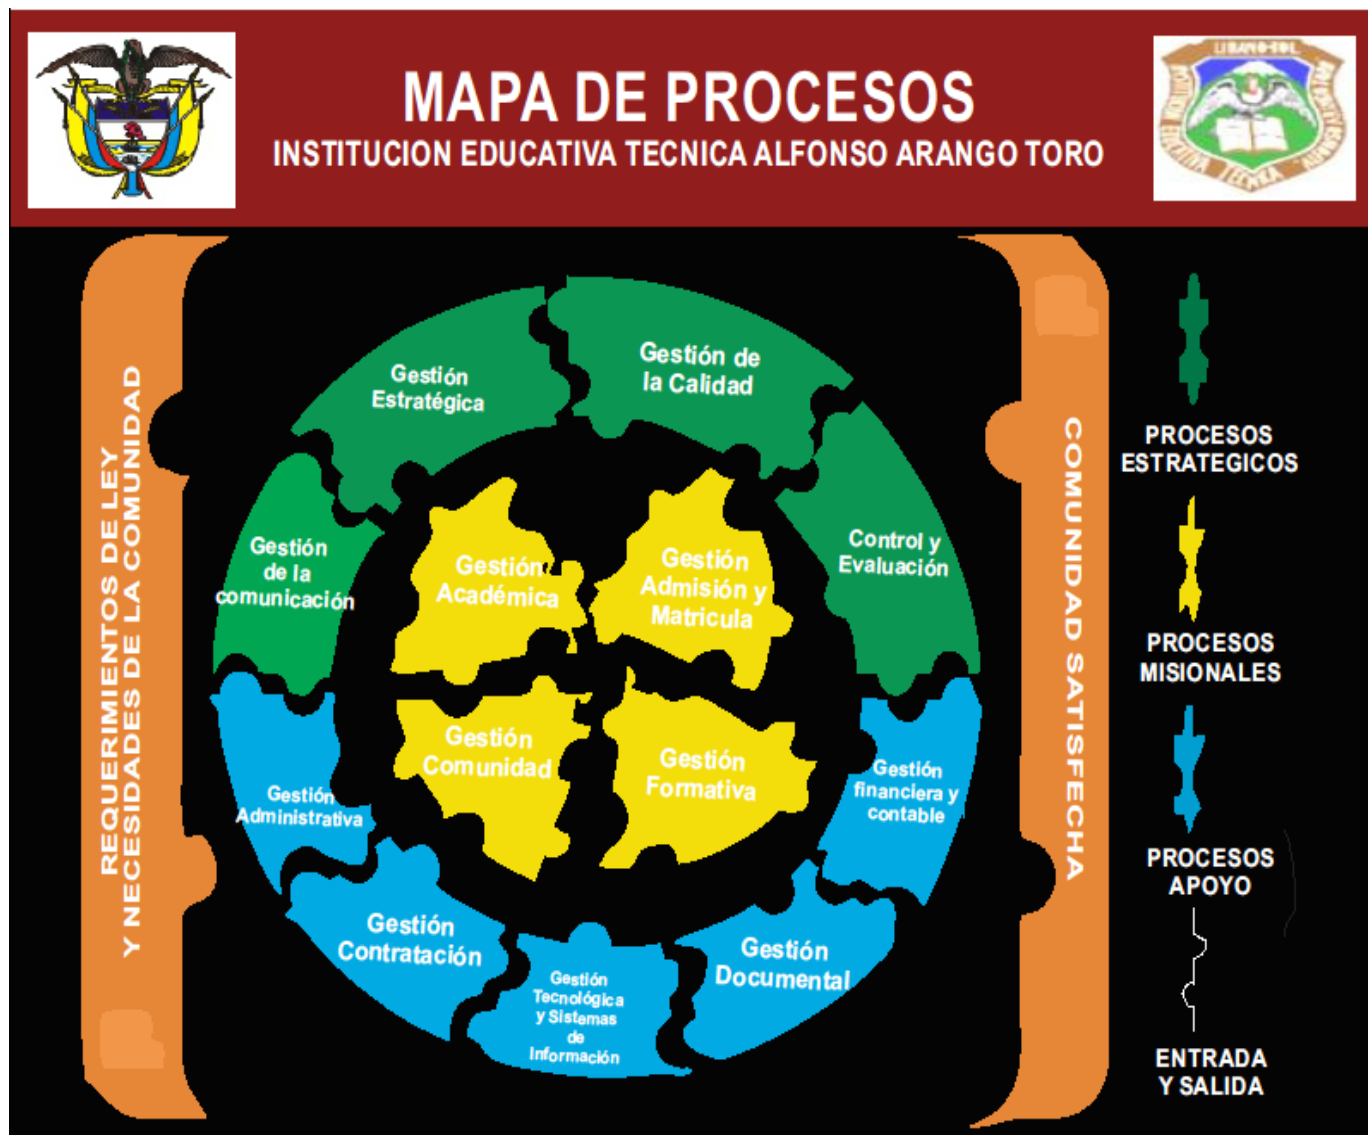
MAPA DE PROCESOS
INSTITUCION EDUCATIVA TECNICA ALFONSO ARANGO TORO

LIBANO-TOL
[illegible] TECNICA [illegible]

REQUERIMIENTOS DE LEY Y NECESIDADES DE LA COMUNIDAD

Gestión Estratégica

Gestión de la Calidad

Gestión de la comunicación

Control y Evaluación

Gestión Académica

Gestión Admisión y Matricula

Gestión Comunidad

Gestión Formativa

Gestión Administrativa

Gestión financiera y contable

Gestión Contratación

Gestión Tecnológica y Sistemas de Información

Gestión Documental

COMUNIDAD SATISFECHA

PROCESOS ESTRATEGICOS

PROCESOS MISIONALES

PROCESOS APOYO

ENTRADA Y SALIDA